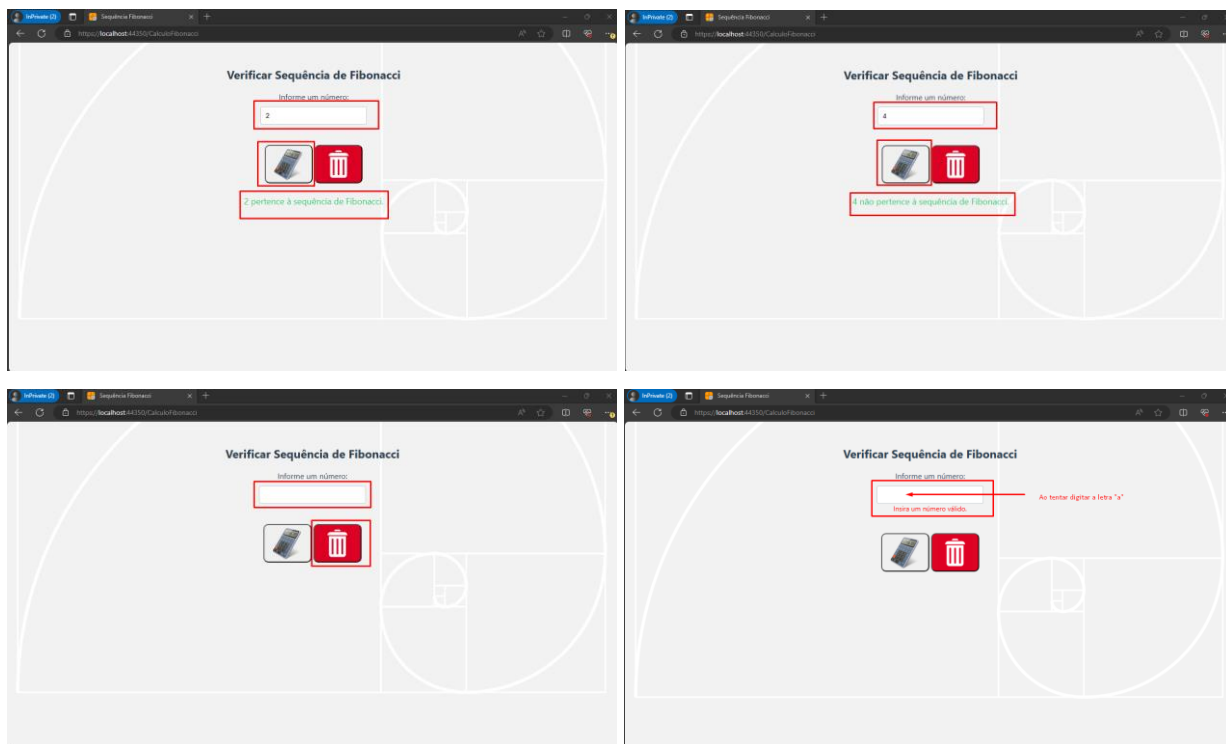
InPrivate (2) Sequência Fibonacci
https://localhost:44350/CalculoFibonacci

Verificar Sequência de Fibonacci

Informe um número:

2

2 pertence à sequência de Fibonacci.

InPrivate (2) Sequência Fibonacci
https://localhost:44350/CalculoFibonacci

Verificar Sequência de Fibonacci

Informe um número:

4

4 não pertence à sequência de Fibonacci.

InPrivate (2) Sequência Fibonacci
https://localhost:44350/CalculoFibonacci

Verificar Sequência de Fibonacci

Informe um número:

InPrivate (2) Sequência Fibonacci
https://localhost:44350/CalculoFibonacci

Verificar Sequência de Fibonacci

Informe um número:

Insira um número válido.

Ao tentar digitar a letra "a"